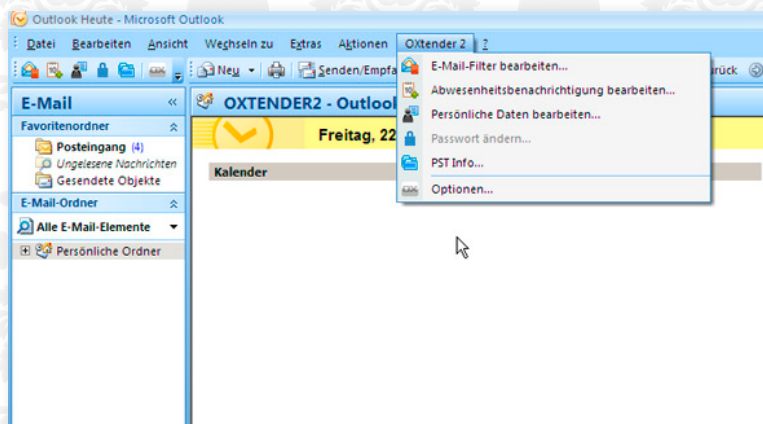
Outlook Heute - Microsoft Outlook

Datei Bearbeiten Ansicht Wechseln zu Extras Aktionen OXtender 2 ?

Neu Senden/Empfa rück

E-Mail

Favoritenordner

Posteingang (4)
Ungelesene Nachrichten
Gesendete Objekte

E-Mail-Ordner

Alle E-Mail-Elemente

Persönliche Ordner

OXTENDER2 - Outlook

Freitag, 22

Kalender

E-Mail-Filter bearbeiten...
Abwesenheitsbenachrichtigung bearbeiten...
Persönliche Daten bearbeiten...
Passwort ändern...
PST Info...
Optionen...